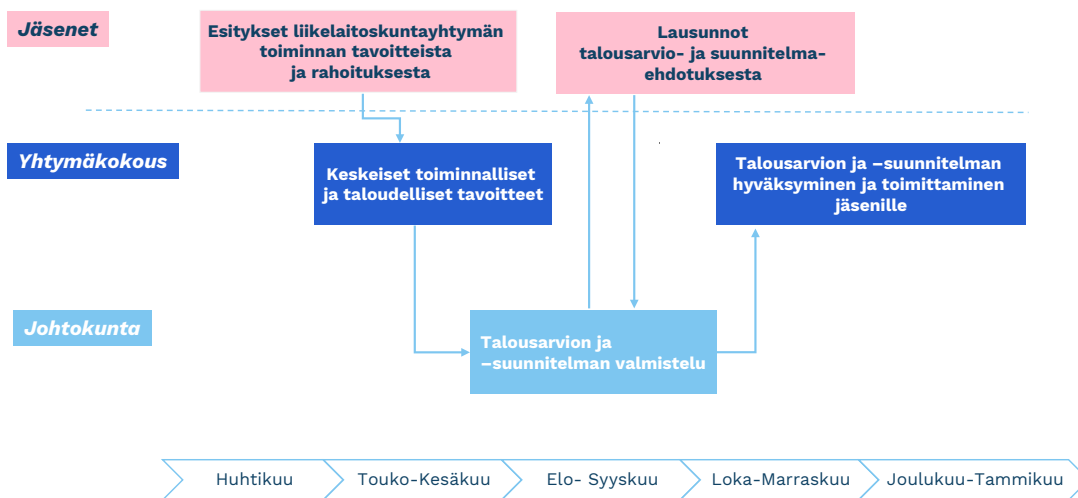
Jäsenet

Esitykset liikelaitoskuntayhtymän toiminnan tavoitteista ja rahoituksesta

Lausunnot talousarvio- ja suunnitelma-ehdotuksesta

Yhtymäkokous

Keskeiset toiminnalliset ja taloudelliset tavoitteet

Talousarvion ja –suunnitelman hyväksyminen ja toimittaminen jäsenille

Johtokunta

Talousarvion ja –suunnitelman valmistelu

Huhtikuu

Touko-Kesäkuu

Elo- Syyskuu

Loka-Marraskuu

Joulukuu-Tammikuu